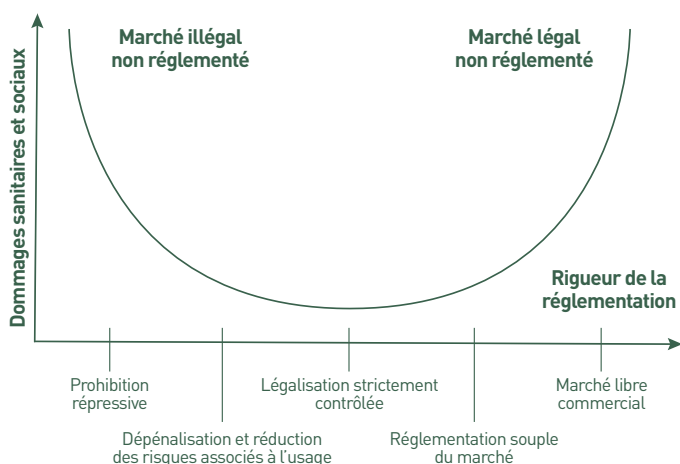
Dommages sanitaires et sociaux

Marché illégal non réglementé

Marché légal non réglementé

Rigueur de la réglementation

Prohibition répressive

Dépénalisation et réduction des risques associés à l'usage

Légalisation strictement contrôlée

Réglementation souple du marché

Marché libre commercial